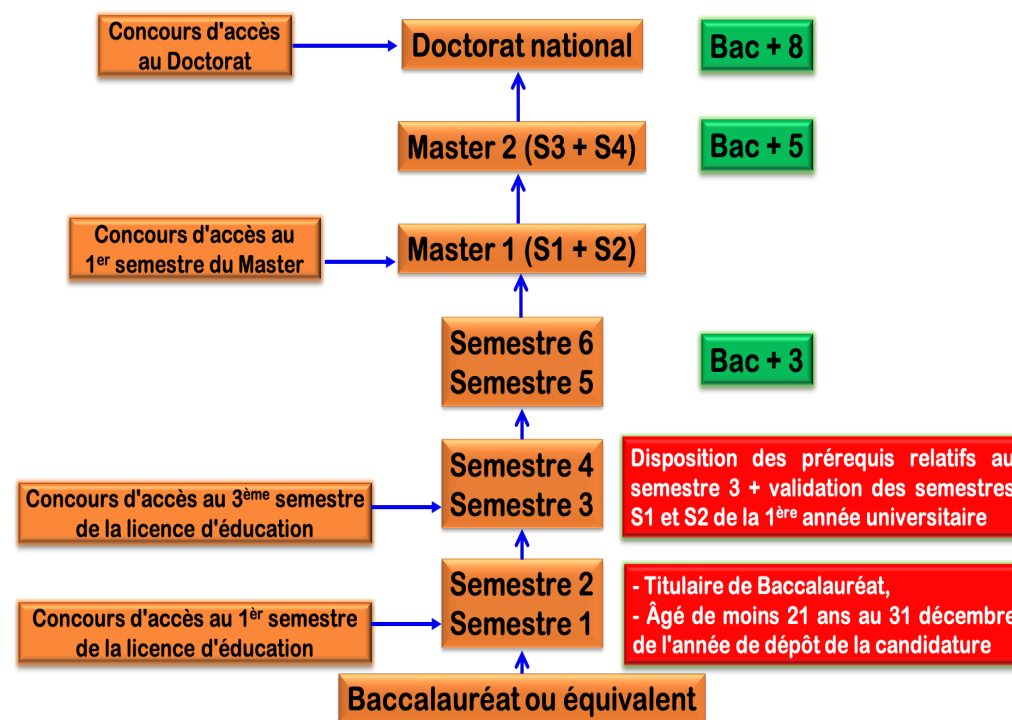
Concours d'accès au Doctorat

Doctorat national

Bac + 8

Master 2 (S3 + S4)

Bac + 5

Concours d'accès au 1$^{er}$ semestre du Master

Master 1 (S1 + S2)

Semestre 6
Semestre 5

Bac + 3

Semestre 4
Semestre 3

Disposition des prérequis relatifs au semestre 3 + validation des semestres S1 et S2 de la 1$^{ère}$ année universitaire

Concours d'accès au 3$^{ème}$ semestre de la licence d'éducation

Semestre 2
Semestre 1

- Titulaire de Baccalauréat,
- Âgé de moins 21 ans au 31 décembre de l'année de dépôt de la candidature

Concours d'accès au 1$^{èr}$ semestre de la licence d'éducation

Baccalauréat ou équivalent